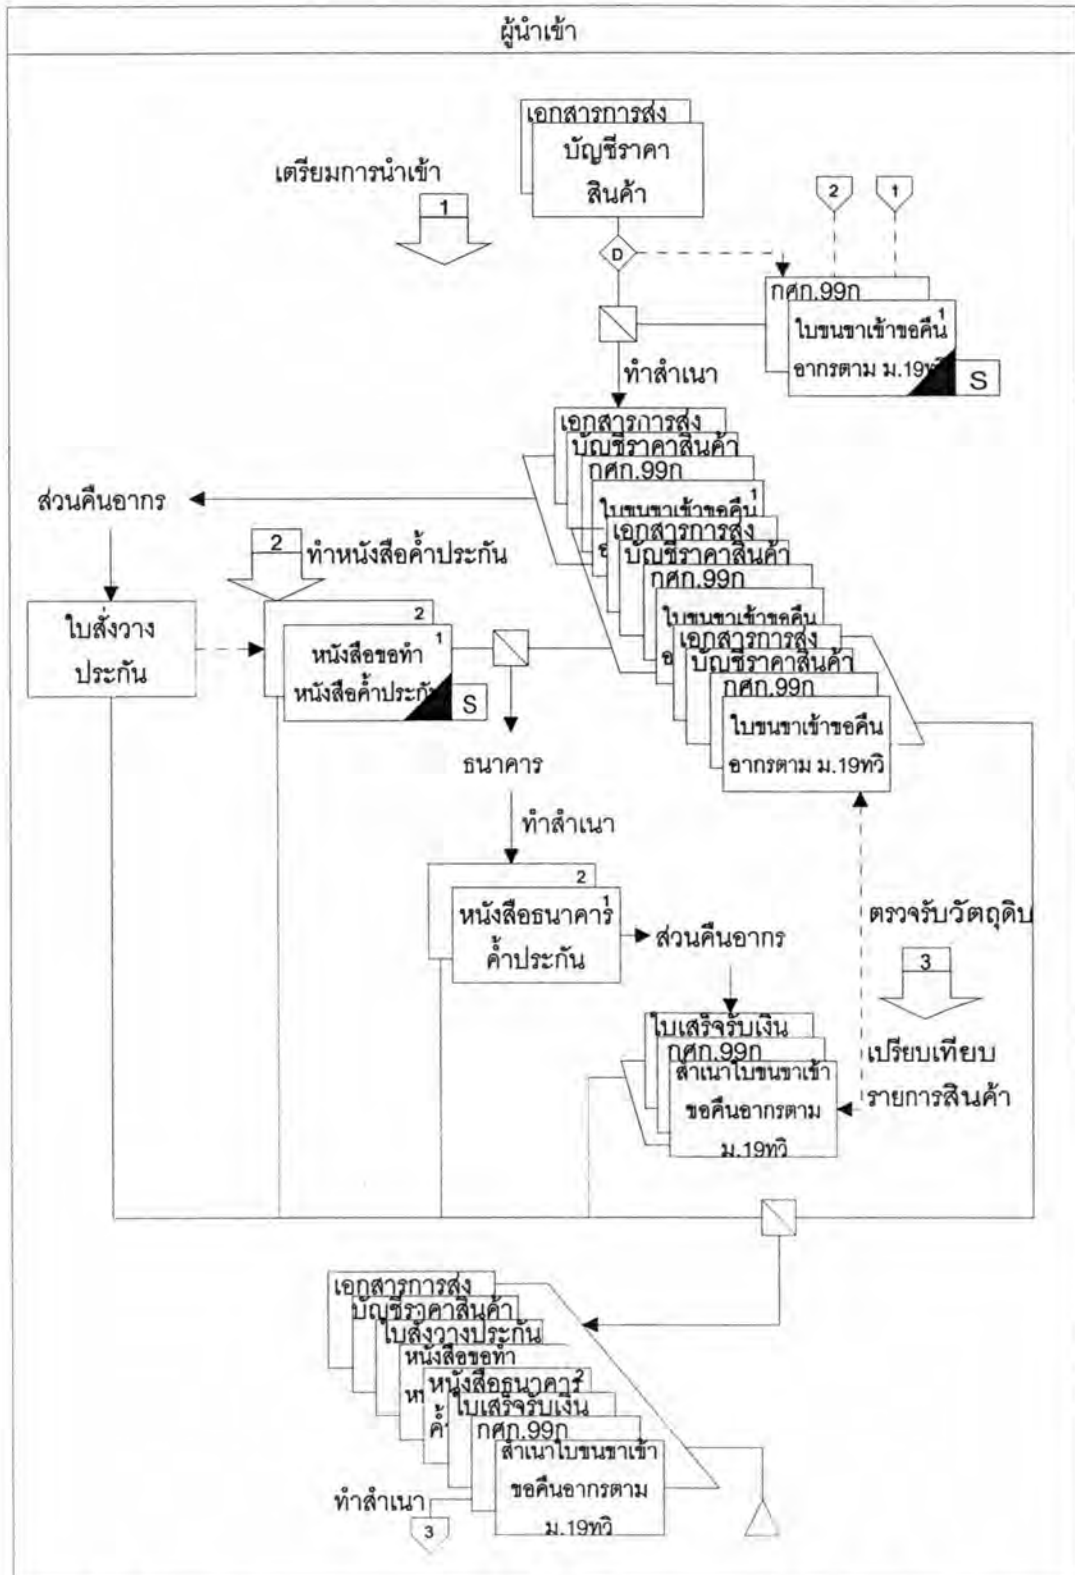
ผู้นำเข้า

เอกสารการส่ง
บัญชีราคา
สินค้า

เตรียมการนำเข้า

1

2

1

D

กศก.99ก
ใบขนขาเข้าขอคืน 1
อากรตาม ม.19ทวิ
S

ทำสำเนา

เอกสารการส่ง
บัญชีราคาสินค้า
กศก.99ก
ใบขนขาเข้าขอคืน 1
เอกสารการส่ง
บัญชีราคาสินค้า
กศก.99ก
ใบขนขาเข้าขอคืน
เอกสารการส่ง
บัญชีราคาสินค้า
กศก.99ก
ใบขนขาเข้าขอคืน
อากรตาม ม.19ทวิ

ส่วนคืนอากร

2
ทำหนังสือค้ำประกัน

ใบสั่งวาง
ประกัน

2
หนังสือขอทำ 1
หนังสือค้ำประกัน
S

ธนาคาร

ทำสำเนา

2
หนังสือธนาคาร 1
ค้ำประกัน

ส่วนคืนอากร

ตรวจรับวัตถุดิบ

3

เปรียบเทียบ
รายการสินค้า

ใบเสร็จรับเงิน
กศก.99ก
สำเนาใบขนขาเข้า
ขอคืนอากรตาม
ม.19ทวิ

เอกสารการส่ง
บัญชีราคาสินค้า
ใบสั่งวางประกัน
หนังสือขอทำ
หนังสือธนาคาร 2
ใบเสร็จรับเงิน
กศก.99ก
สำเนาใบขนขาเข้า
ขอคืนอากรตาม
ม.19ทวิ

ทำสำเนา

3